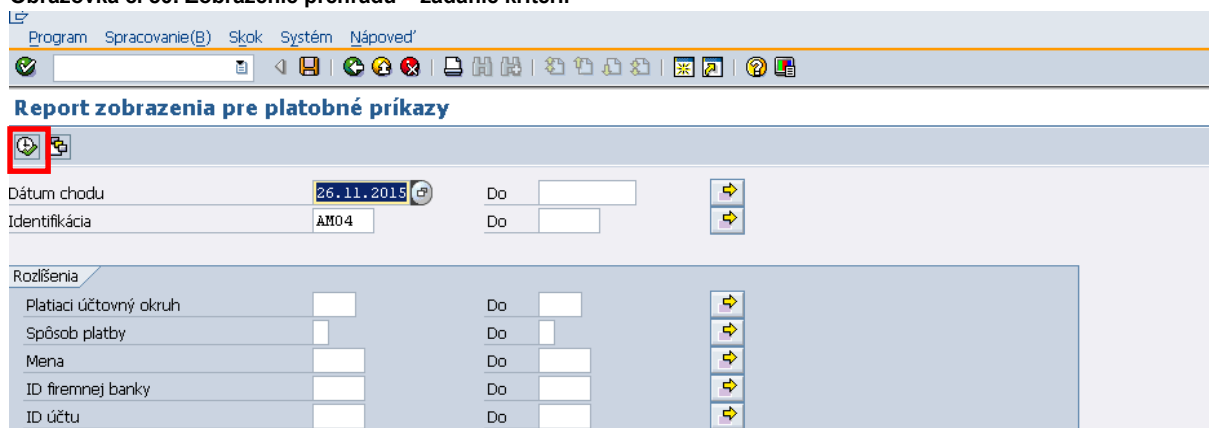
Obrazovka č. 30: Zobrazenie prehľadu – zadanie kritérií

Program Spracovanie(B) Skok Systém Nápoveď

Report zobrazenia pre platobné príkazy

Dátum chodu 26.11.2015 Do
Identifikácia AM04 Do

Rozlíšenia
Platiaci účtovný okruh Do
Spôsob platby Do
Mena Do
ID firemnej banky Do
ID účtu Do